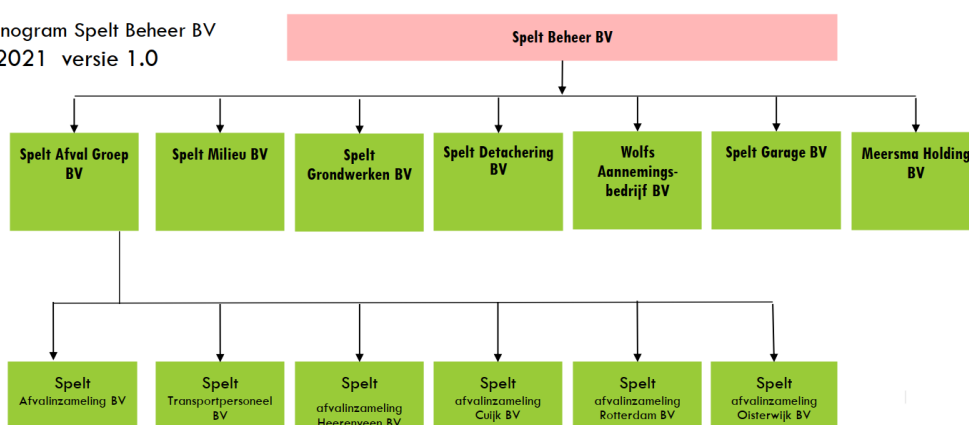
nogram Spelt Beheer BV
2021 versie 1.0

Spelt Beheer BV

Spelt Afval Groep BV

Spelt Milieu BV

Spelt Grondwerken BV

Spelt Detachering BV

Wolfs Aannemingsbedrijf BV

Spelt Garage BV

Meersma Holding BV

Spelt Afvalinzameling BV

Spelt Transportpersoneel BV

Spelt afvalinzameling Heerenveen BV

Spelt afvalinzameling Cuijk BV

Spelt afvalinzameling Rotterdam BV

Spelt afvalinzameling Oisterwijk BV